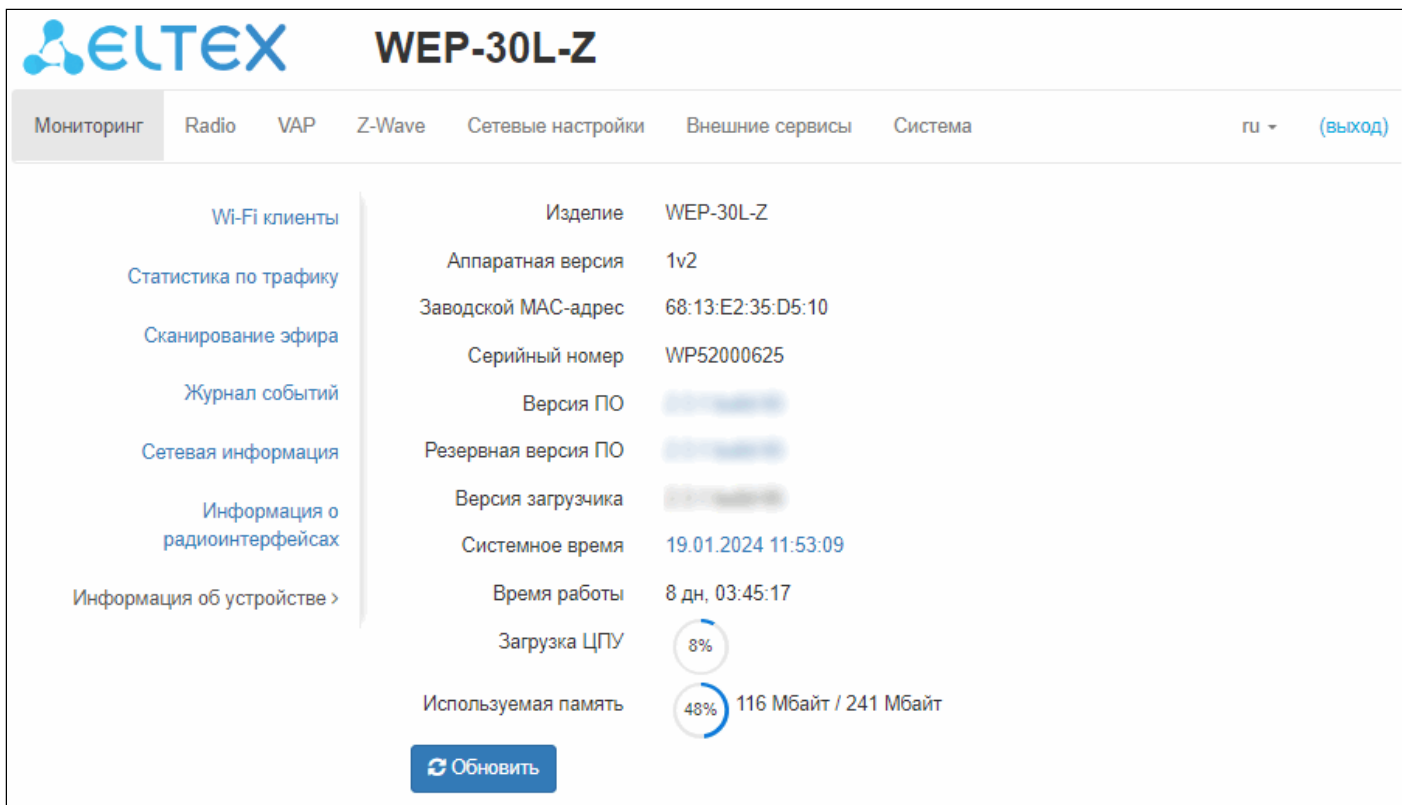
ELTEX WEP-30L-Z

Мониторинг Radio VAP Z-Wave Сетевые настройки Внешние сервисы Система ru (выход)

Wi-Fi клиенты

Статистика по трафику

Сканирование эфира

Журнал событий

Сетевая информация

Информация о радиоинтерфейсах

Информация об устройстве >

| | |
|---|---|
| Изделие | WEP-30L-Z |
| Аппаратная версия | 1v2 |
| Заводской MAC-адрес | 68:13:E2:35:D5:10 |
| Серийный номер | WP52000625 |
| Версия ПО | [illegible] |
| Резервная версия ПО | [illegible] |
| Версия загрузчика | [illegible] |
| Системное время | 19.01.2024 11:53:09 |
| Время работы | 8 дн, 03:45:17 |
| Загрузка ЦПУ | 8% |
| Используемая память | 48% 116 Мбайт / 241 Мбайт |

Обновить